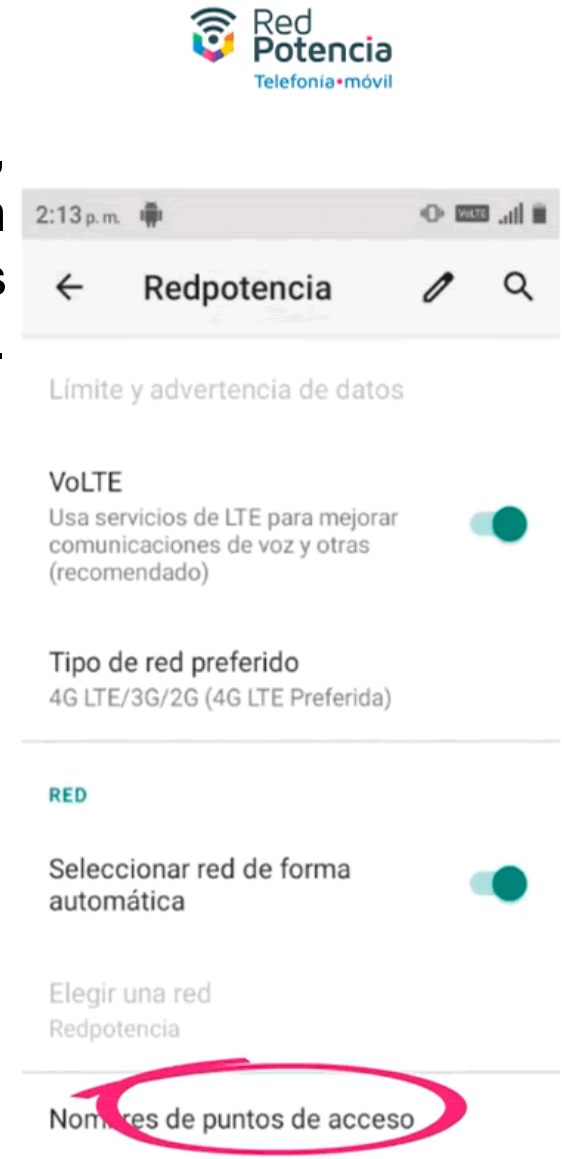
Red Potencia
Telefonía•móvil

2:13 p. m.

Redpotencia

Límite y advertencia de datos

VoLTE
Usa servicios de LTE para mejorar comunicaciones de voz y otras (recomendado)

Tipo de red preferido
4G LTE/3G/2G (4G LTE Preferida)

RED

Seleccionar red de forma automática

Elegir una red
Redpotencia

Nom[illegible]es de puntos de acceso